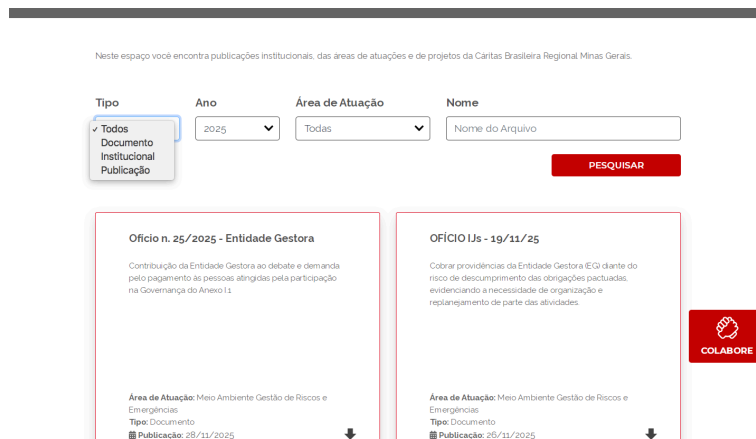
Neste espaço você encontra publicações institucionais, das areas de atuações e de projetos da Caritas Brasileira Regional Minas Gerais.

Tipo

✓ Todos
Documento
Institucional
Publicação

Ano
2025

Área de Atuação
Todas

Nome
Nome do Arquivo

PESQUISAR

Ofício n. 25/2025 - Entidade Gestora

Contribuição da Entidade Gestora ao debate e demanda pelo pagamento às pessoas atingidas pela participação na Governança do Anexo I.1

Área de Atuação: Meio Ambiente Gestão de Riscos e Emergências
Tipo: Documento
Publicação: 28/11/2025

OFÍCIO IJs - 19/11/25

Cobrar providências da Entidade Gestora (EG) diante do risco de descumprimento das obrigações pactuadas, evidenciando a necessidade de organização e replanejamento de parte das atividades.

Área de Atuação: Meio Ambiente Gestão de Riscos e Emergências
Tipo: Documento
Publicação: 26/11/2025

COLABORE